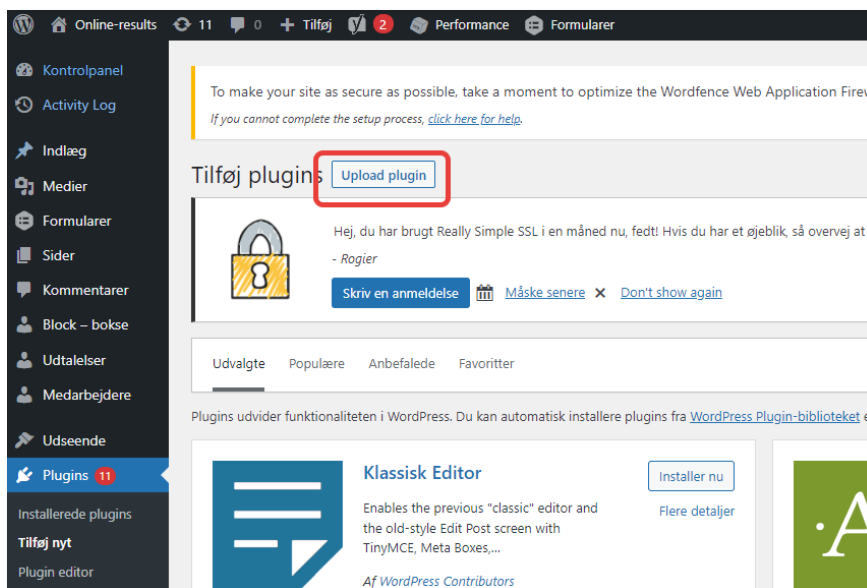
Online-results 11 0 Tilføj 2 Performance Formularer

Kontrolpanel
Activity Log
Indlæg
Medier
Formularer
Sider
Kommentarer
Block – bokse
Udtalelser
Medarbejdere
Udseende
Plugins 11
Installerede plugins
Tilføj nyt
Plugin editor

To make your site as secure as possible, take a moment to optimize the Wordfence Web Application Firew
If you cannot complete the setup process, click here for help.

Tilføj plugins Upload plugin

Hej, du har brugt Really Simple SSL i en måned nu, fedt! Hvis du har et øjeblik, så overvej at
- Rogier
Skriv en anmeldelse Måske senere Don't show again

Udvalgte Populære Anbefalede Favoritter

Plugins udvider funktionaliteten i WordPress. Du kan automatisk installere plugins fra WordPress Plugin-biblioteket

Klassisk Editor
Enables the previous "classic" editor and the old-style Edit Post screen with TinyMCE, Meta Boxes,...
Af WordPress Contributors
Installer nu
Flere detaljer